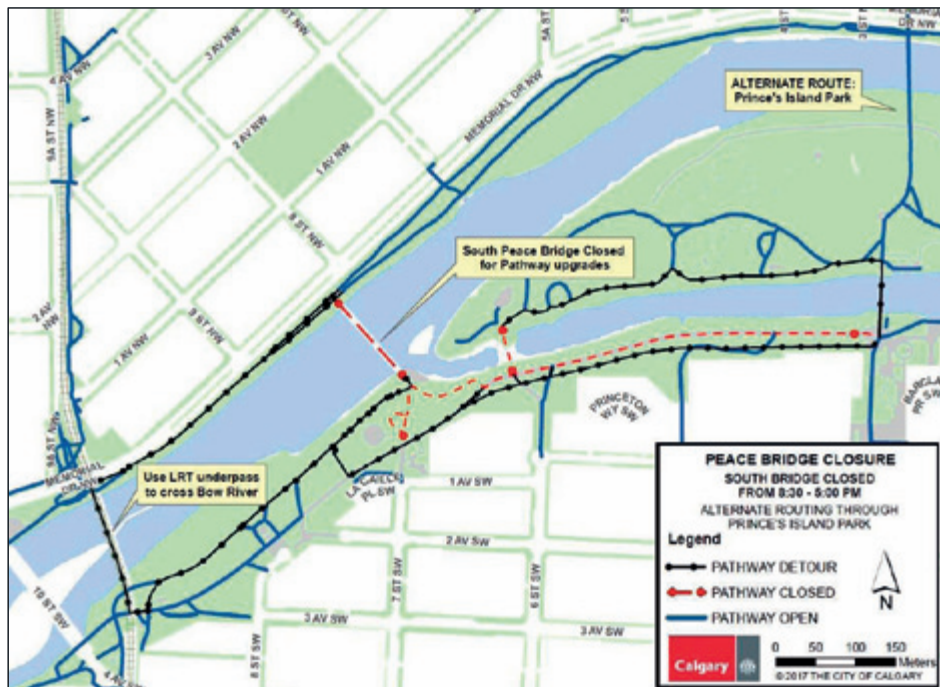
ALTERNATE ROUTE: Prince's Island Park

3 AV NW
2 AV NW
1 AV NW
4 AV NW
MEMORIAL DR NW
5A ST NW
8 ST NW
9 ST NW
2 AV NW
1 AV NW
5A ST NW
MEMORIAL DR NW

South Peace Bridge Closed for Pathway upgrades

PRINCETON WY SW
BARCLAY PR SW
LA CAILLE PL SW
1 AV SW
2 AV SW
3 AV SW
3 AV SW
7 ST SW
6 ST SW
8 ST SW
10 ST SW
4 AV SW

Use LRT underpass to cross Bow River

PEACE BRIDGE CLOSURE
SOUTH BRIDGE CLOSED FROM 8:30 - 5:00 PM
ALTERNATE ROUTING THROUGH PRINCE'S ISLAND PARK

Legend
PATHWAY DETOUR
PATHWAY CLOSED
PATHWAY OPEN

N

Calgary
0 50 100 150 Meters
©2017 THE CITY OF CALGARY